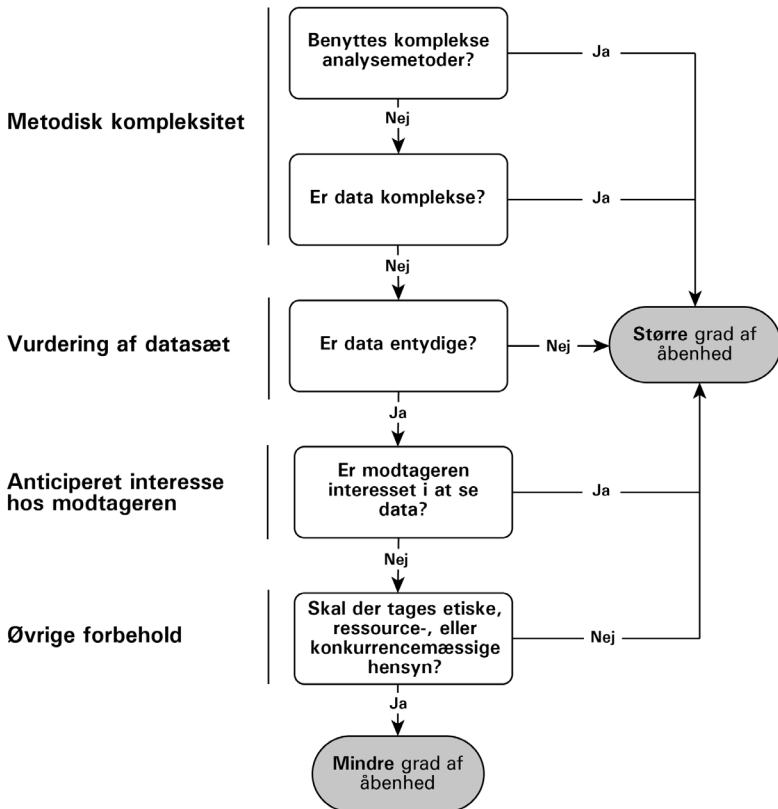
Metodisk kompleksitet

Benyttes komplekse analysemetoder?

Ja

Nej

Er data komplekse?

Ja

Nej

Vurdering af datasæt

Er data entydige?

Nej

Større grad af åbenhed

Ja

Anticiperet interesse hos modtageren

Er modtageren interesset i at se data?

Ja

Nej

Øvrige forbehold

Skal der tages etiske, ressource-, eller konkurrencemæssige hensyn?

Nej

Ja

Mindre grad af åbenhed